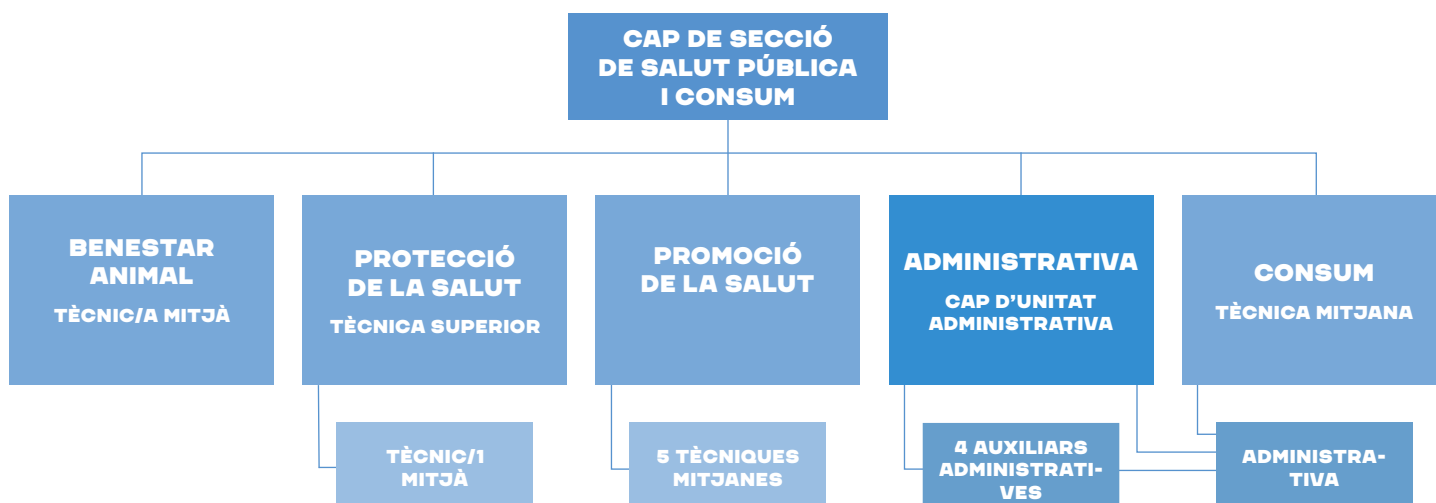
CAP DE SECCIÓ DE SALUT PÚBLICA I CONSUM

BENESTAR ANIMAL

TÈCNIC/A MITJÀ

PROTECCIÓ DE LA SALUT

TÈCNICA SUPERIOR

PROMOCIÓ DE LA SALUT

ADMINISTRATIVA

CAP D'UNITAT ADMINISTRATIVA

CONSUM

TÈCNICA MITJANA

TÈCNIC/1 MITJÀ

5 TÈCNIQUES MITJANES

4 AUXILIARS ADMINISTRATIVES

ADMINISTRATIVA